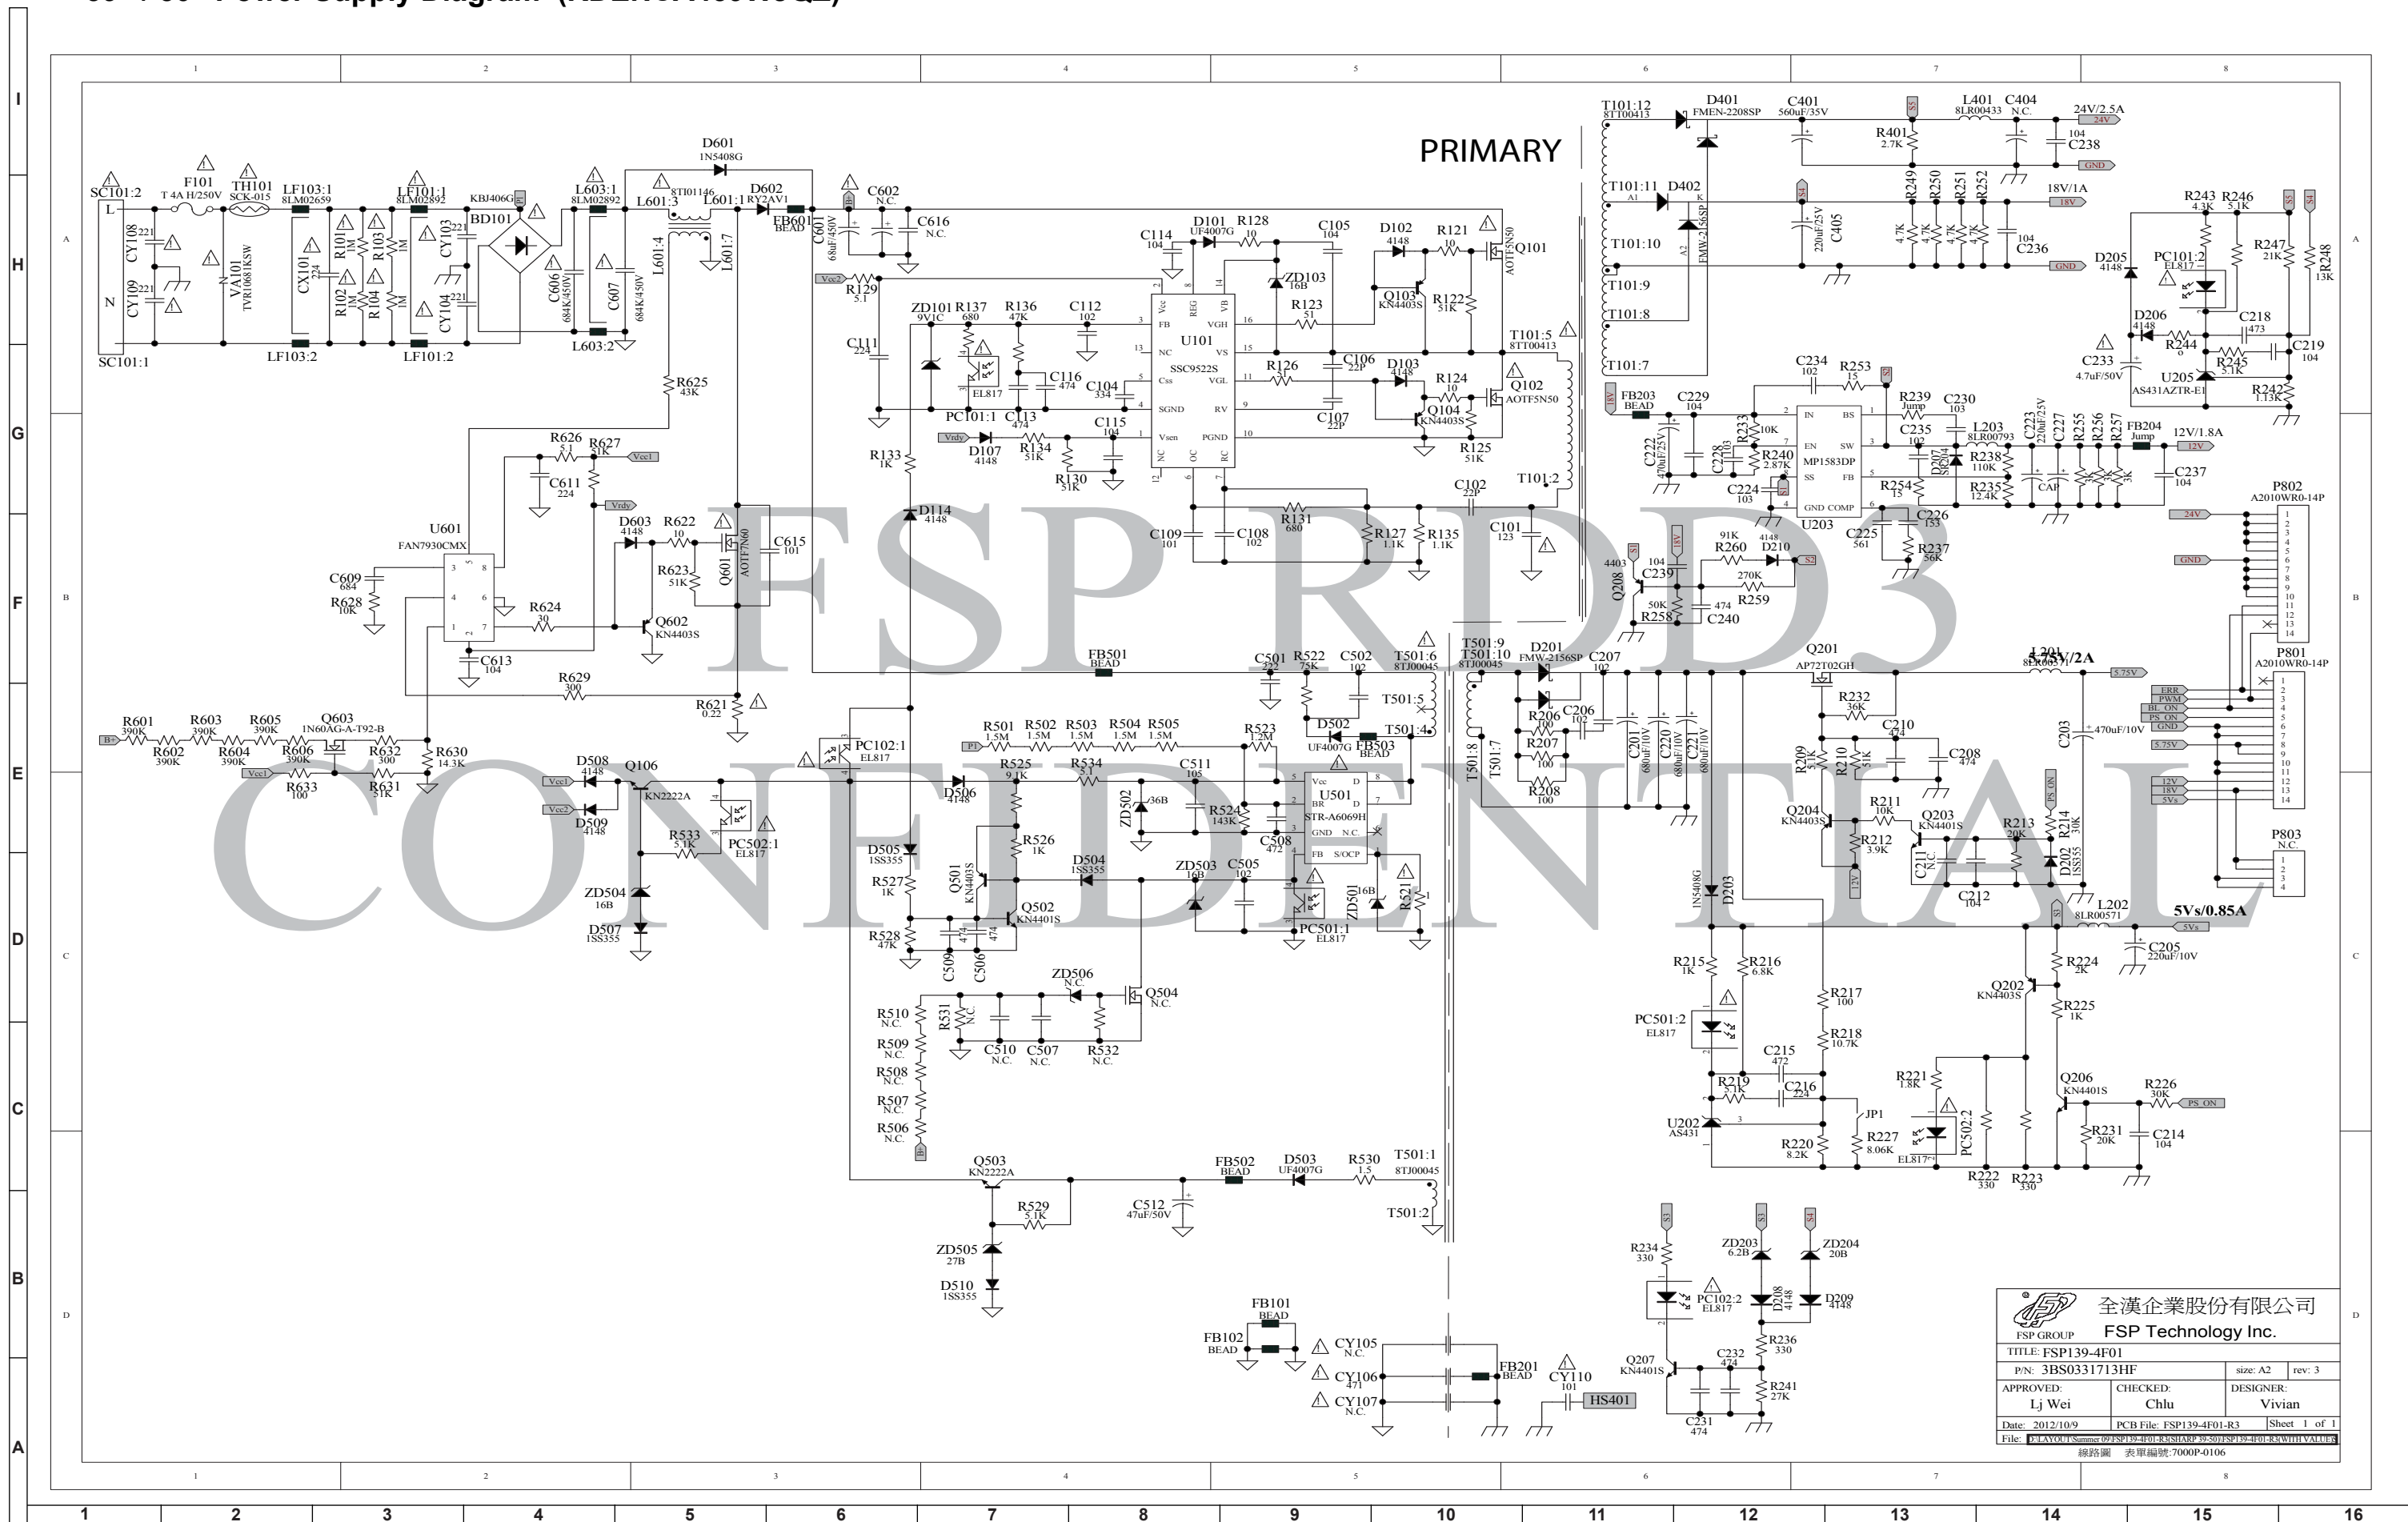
PRIMARY

FSP RD3 CONFIDENTIAL

SC101:2 F101 T 4A H/250V TH101 SCK-015 LF103:1 8LM02659 LF101:1 8LM02892 KBJ406G BD101 L603:1 8LM02892 L601:3 8TI01146 D601 1N5408G D602 RY2AV1 L601:1 FB601 BEAD C602 N.C. C616 N.C. C601 68uF/450V

CY108 221 CY109 221 VA101 TVR10681KSW CX101 224 R101 1M R102 1M R103 1M R104 1M CY103 221 CY104 221 C606 684K/450V C607 684K/450V L601:4 L601:7

SC101:1 LF103:2 LF101:2 L603:2

D101 UF4007G R128 10 C114 104 C105 104 D102 4148 R121 10 Q101 AOTF5N50 ZD103 16B R123 51 Q103 KN4403S R122 51K U101 SSC9522S R126 51 C106 22P D103 4148 R124 10 Q102 AOTF5N50 Q104 KN4403S C107 22P R125 51K

R129 5.1 ZD101 9V1C R137 680 R136 47K C112 102 C111 224 EL817 C116 474 C104 334 PC101:1 C113 474 C115 104 D107 4148 R134 51K R130 51K R133 1K D114 4148 T101:5 8TT00413 T101:2 C102 22P C109 101 C108 102 R131 680 R127 1.1K R135 1.1K C101 123

R625 43K R626 5.1 R627 51K C611 224 U601 FAN7930CMX D603 4148 R622 10 Q601 AOTF7N60 C615 101 R623 51K C609 684 R628 10K R624 30 Q602 KN4403S C613 104 R629 300 R621 0.22 FB501 BEAD

R601 390K R602 390K R603 390K R604 390K R605 390K R606 390K Q603 1N60AG-A-T92-B R632 300 R633 100 R631 51K R630 14.3K

D508 4148 Q106 KN2222A D509 4148 R533 5.1K PC502:1 EL817 ZD504 16B D507 1SS355 PC102:1 EL817 D506 4148 D505 1SS355 R527 1K R528 47K R501 1.5M R502 1.5M R503 1.5M R504 1.5M R505 1.5M R525 9.1K R534 5.1 C511 105 R523 1.2M C501 222 R522 75K C502 102 D502 UF4007G FB503 BEAD T501:6 8TJ00045 T501:5 T501:4 U501 STR-A6069H R524 143K ZD502 36B C508 472 R526 1K Q501 KN4403S Q502 KN4401S D504 1SS355 ZD503 16B C505 102 PC501:1 EL817 ZD501 16B R521 1 C509 474 C506 474 ZD506 N.C. Q504 N.C. R510 N.C. R509 N.C. R508 N.C. R507 N.C. R506 N.C. R531 N.C. C510 N.C. C507 N.C. R532 N.C.

Q503 KN2222A R529 5.1K ZD505 27B D510 1SS355 FB502 BEAD D503 UF4007G R530 1.5 T501:1 8TJ00045 C512 47uF/50V T501:2

FB101 BEAD FB102 BEAD CY105 N.C. CY106 471 CY107 N.C. FB201 BEAD CY110 101 HS401

T101:12 8TT00413 D401 FMEN-2208SP C401 560uF/35V R401 2.7K L401 8LR00433 C404 N.C. 24V/2.5A C238 104 24V GND T101:11 D402 FMW-2156SP C405 220uF/25V R249 4.7K R250 4.7K R251 4.7K R252 4.7K C236 104 18V/1A 18V GND T101:10 T101:9 T101:8 T101:7

R243 4.3K R246 5.1K D205 4148 PC101:2 EL817 R247 21K R248 13K D206 4148 R244 0 C218 473 C233 4.7uF/50V R245 5.1K C219 104 U205 AS431AZTR-E1 R242 1.13K

FB203 BEAD C229 104 C234 102 R253 15 R239 Jump C230 103 C222 470uF/25V C228 103 R233 10K R240 2.87K U203 MP1583DP C224 103 C235 102 ZD207 L203 8LR00793 R238 110K R254 15 R235 12.4K C223 220uF/25V C227 CAP R255 3K R256 3K R257 3K FB204 Jump 12V/1.8A 12V C237 104 C225 561 C226 153 R237 56K

Q208 4403 C239 104 R260 91K D210 4148 R259 270K R258 50K C240 474

P802 A2010WR0-14P 24V GND P801 A2010WR0-14P ERR PWM BL_ON PS_ON GND 5.75V 12V 18V 5Vs P803 N.C.

T501:9 T501:10 8TJ00045 D201 FMW-2156SP C207 102 Q201 AP72T02GH L201 8LR00571 5.75V/2A 5.75V R206 100 C206 102 R207 100 R208 100 C201 680uF/10V C220 680uF/10V C221 680uF/10V T501:8 T501:7 R232 36K C210 474 C203 470uF/10V R209 5.1K R210 51K C208 474 Q204 KN4403S R211 10K Q203 KN4401S R212 3.9K C211 N.C. R213 20K R214 30K D202 1SS355 C212 104 PS_ON 12V D203 1N5408G L202 8LR00571 5Vs/0.85A 5Vs C205 220uF/10V

R215 1K R216 6.8K R217 100 Q202 KN4403S R224 2K R225 1K PC501:2 EL817 R218 10.7K C215 472 R219 5.1K C216 224 U202 AS431 JP1 R220 8.2K R227 8.06K EL817 PC502:2 R221 1.8K Q206 KN4401S R226 30K PS_ON R231 20K C214 104 R222 330 R223 330

R234 330 PC102:2 EL817 ZD203 6.2B D208 4148 ZD204 20B D209 4148 R236 330 Q207 KN4401S C232 474 R241 27K C231 474

FSP GROUP 全漢企業股份有限公司 FSP Technology Inc.
TITLE: FSP139-4F01
P/N: 3BS0331713HF size: A2 rev: 3
APPROVED: Lj Wei CHECKED: Chlu DESIGNER: Vivian
Date: 2012/10/9 PCB File: FSP139-4F01-R3 Sheet 1 of 1
File: D:\LAYOUT\Summer 09\FSP139-4F01-R3(SHARP 39-50)\FSP139-4F01-R3(WITH VALUE)
線路圖 表單編號:7000P-0106

1 2 3 4 5 6 7 8
A B C D E F G H I
1 2 3 4 5 6 7 8 9 10 11 12 13 14 15 16